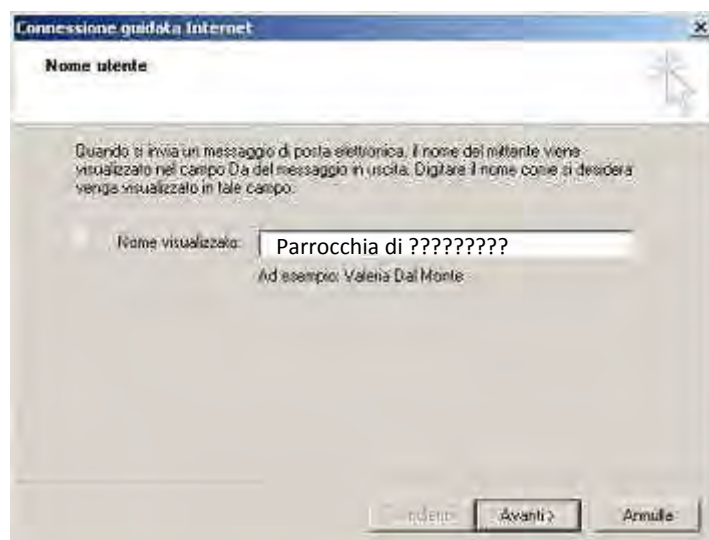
Connessione guidata Internet

Nome utente

Quando si invia un messaggio di posta elettronica, il nome del mittente viene visualizzato nel campo Da del messaggio in uscita. Digitare il nome come si desidera venga visualizzato in tale campo.

Nome visualizzato: Parrocchia di ?????????

Ad esempio: Valeria Dal Monte

< Indietro   Avanti >   Annulla